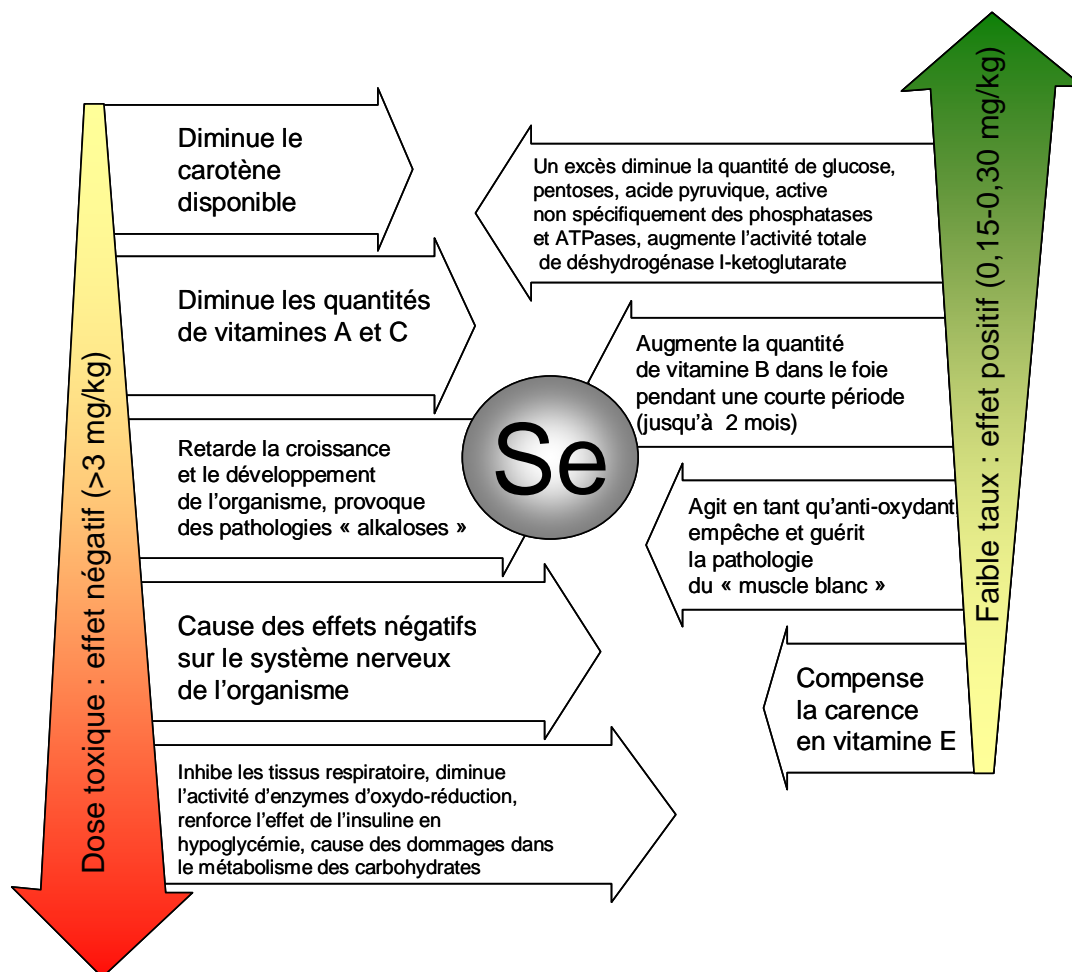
Diminue le carotène disponible

Un excès diminue la quantité de glucose, pentoses, acide pyruvique, active non spécifiquement des phosphatases et ATPases, augmente l'activité totale de déshydrogénase I-ketoglutarate

Faible taux : effet positif (0,15-0,30 mg/kg)

Diminue les quantités de vitamines A et C

Augmente la quantité de vitamine B dans le foie pendant une courte période (jusqu'à 2 mois)

Dose toxique : effet négatif (>3 mg/kg)

Se

Retarde la croissance et le développement de l'organisme, provoque des pathologies « alkaloses »

Agit en tant qu'anti-oxydant, empêche et guérit la pathologie du « muscle blanc »

Cause des effets négatifs sur le système nerveux de l'organisme

Compense la carence en vitamine E

Inhibe les tissus respiratoire, diminue l'activité d'enzymes d'oxydo-réduction, renforce l'effet de l'insuline en hypoglycémie, cause des dommages dans le métabolisme des carbohydrates